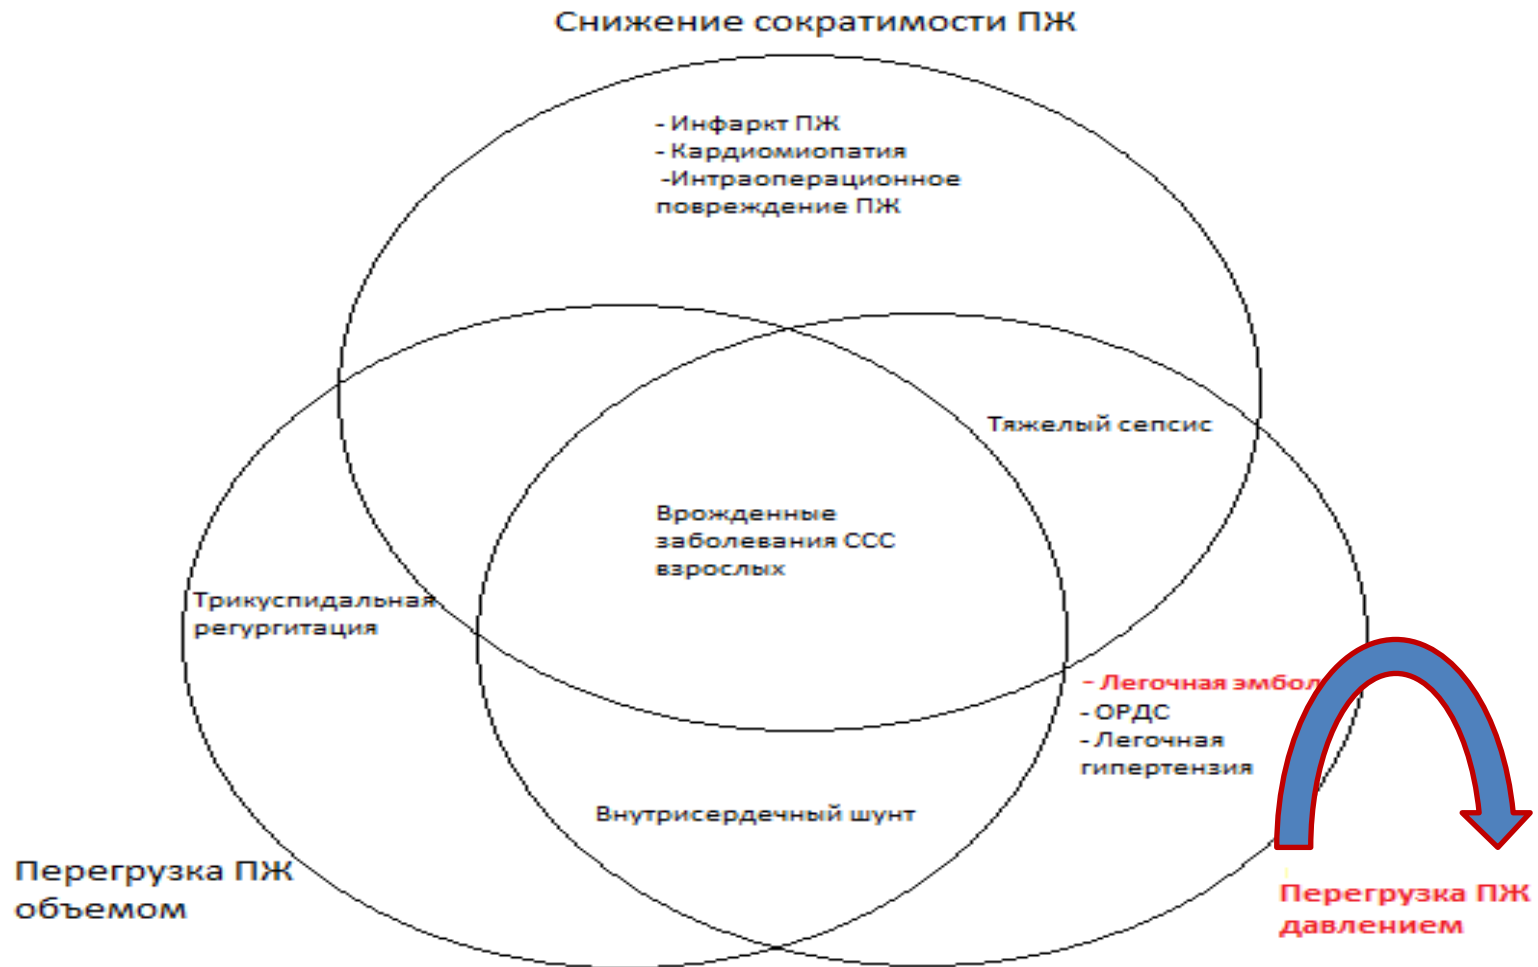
Снижение сократимости ПЖ

- Инфаркт ПЖ
- Кардиомиопатия
-Интраоперационное повреждение ПЖ

Тяжелый сепсис

Врожденные заболевания ССС взрослых

Трикуспидальная регургитация

- Легочная эмбол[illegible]
- ОРДС
- Легочная гипертензия

Внутрисердечный шунт

Перегрузка ПЖ объемом

Перегрузка ПЖ давлением